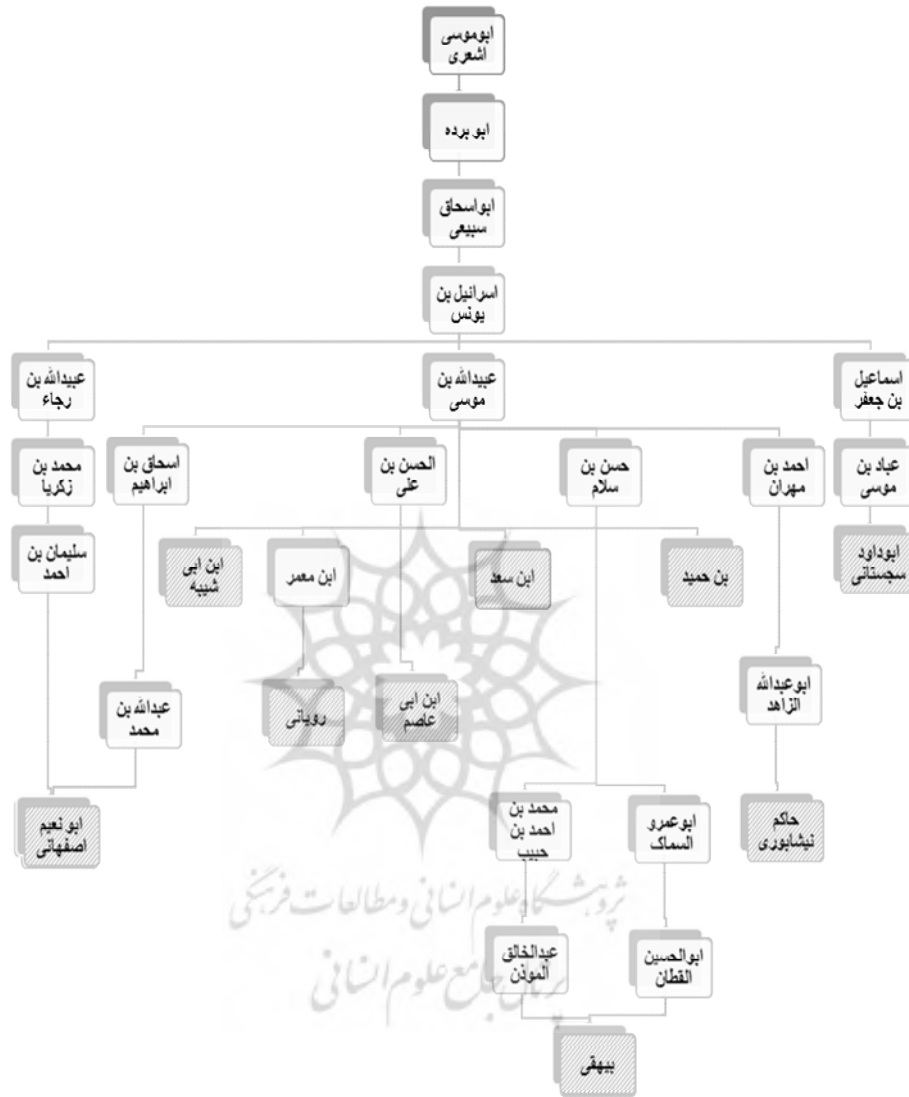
ابوموسی اشعری

ابو برده

ابواسحاق سبیعی

اسرائیل بن یونس

عبیدالله بن رجاء

عبیدالله بن موسی

اسماعیل بن جعفر

محمد بن زکریا

اسحاق بن ابراهیم

الحسن بن علی

حسن بن سلام

احمد بن مهران

عباد بن موسی

سلیمان بن احمد

ابن ابی شیبه

ابن معمر

ابن سعد

بن حمید

ابوداود سجستانی

عبدالله بن محمد

رویانی

ابن ابی عاصم

ابوعبدالله الزاهد

ابو نعیم اصفهانی

محمد بن احمد بن حبیب

ابوعمرو السماک

حاکم نیشابوری

پژوهشگاه علوم انسانی و مطالعات فرهنگی

پرتال جامع علوم انسانی

عبدالخالق المؤذن

ابوالحسین القطان

بیهقی